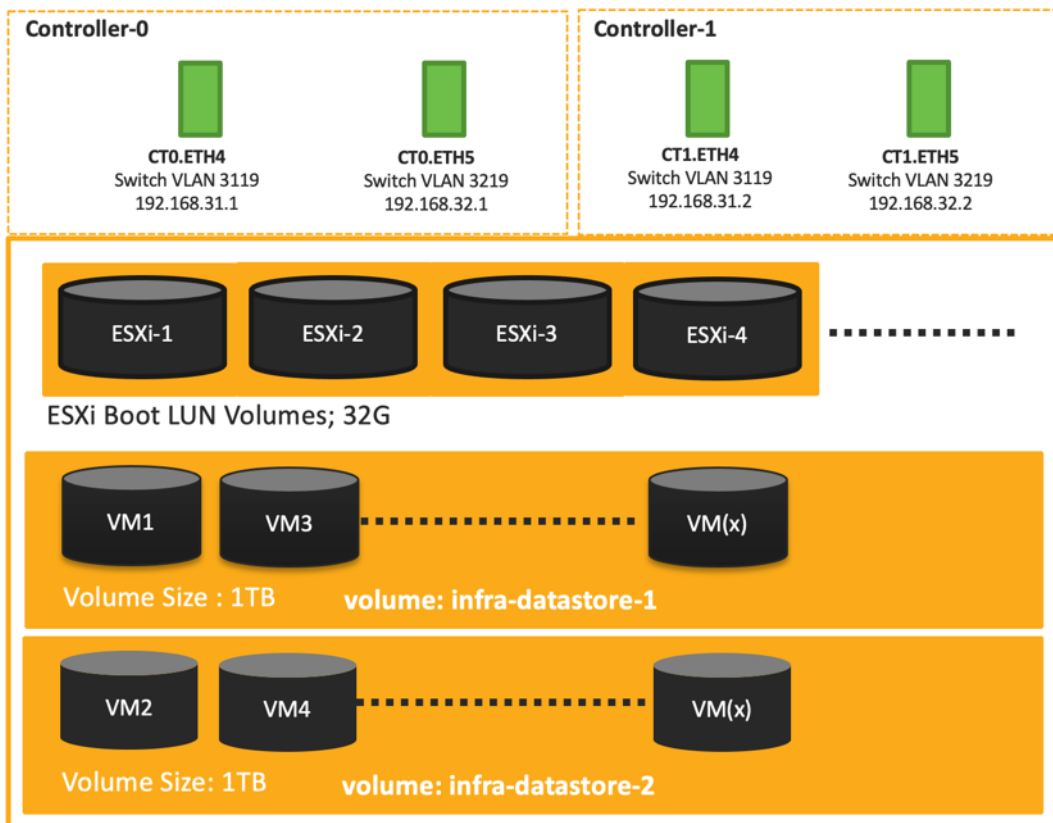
Controller-0

CT0.ETH4
Switch VLAN 3119
192.168.31.1

CT0.ETH5
Switch VLAN 3219
192.168.32.1

Controller-1

CT1.ETH4
Switch VLAN 3119
192.168.31.2

CT1.ETH5
Switch VLAN 3219
192.168.32.2

ESXi-1 ESXi-2 ESXi-3 ESXi-4

ESXi Boot LUN Volumes; 32G

VM1 VM3 VM(x)

Volume Size : 1TB volume: infra-datastore-1

VM2 VM4 VM(x)

Volume Size: 1TB volume: infra-datastore-2